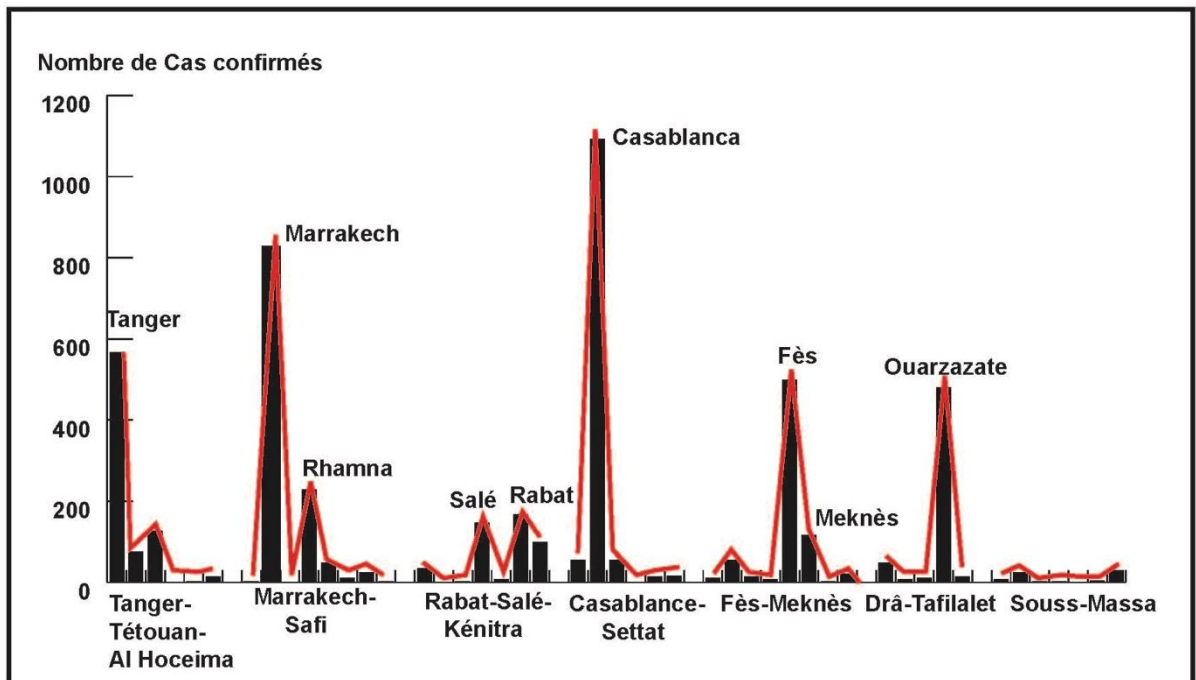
Nombre de Cas confirmés

1200
1000
800
600
400
200
0

Tanger
Marrakech
Rhamna
Salé
Rabat
Casablanca
Fès
Meknès
Ouarzazate

Tanger-Tétouan-Al Hoceima
Marrakech-Safi
Rabat-Salé-Kénitra
Casablance-Settat
Fès-Meknès
Drâ-Tafilalet
Souss-Massa